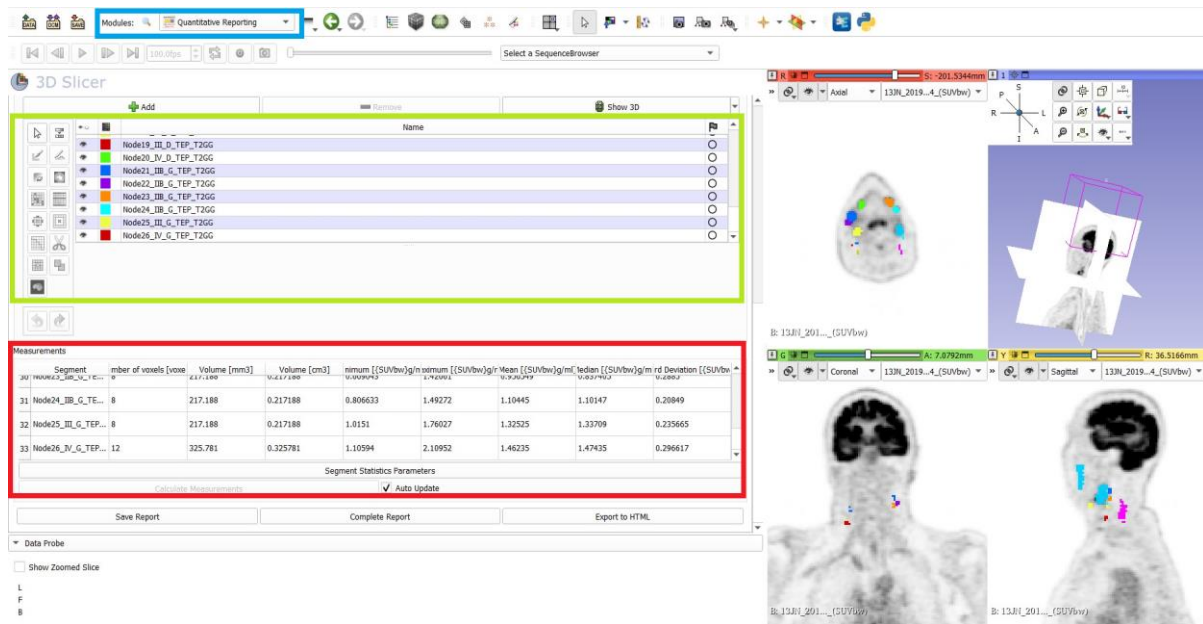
DATA DCM SAVE Modules: Quantitative Reporting

100.0fps Select a SequenceBrowser

3D Slicer

Add Remove Show 3D

Name

Node19_III_D_TEP_T2GG
Node20_IV_D_TEP_T2GG
Node21_IIB_G_TEP_T2GG
Node22_IIB_G_TEP_T2GG
Node23_IIB_G_TEP_T2GG
Node24_IIB_G_TEP_T2GG
Node25_III_G_TEP_T2GG
Node26_IV_G_TEP_T2GG

Measurements

| | Segment | mber of voxels [voxe | Volume [mm3] | Volume [cm3] | nimum [{SUVbw}g/n | ximum [{SUVbw}g/r | Mean [{SUVbw}g/ml | ledian [{SUVbw}g/m | rd Deviation [{SUVbw |
|---|---|---|---|---|---|---|---|---|---|
| 30 | Node23_IIB_G_TE... | 8 | 217.188 | 0.217188 | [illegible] | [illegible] | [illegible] | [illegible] | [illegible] |
| 31 | Node24_IIB_G_TE... | 8 | 217.188 | 0.217188 | 0.806633 | 1.49272 | 1.10445 | 1.10147 | 0.20849 |
| 32 | Node25_III_G_TEP... | 8 | 217.188 | 0.217188 | 1.0151 | 1.76027 | 1.32525 | 1.33709 | 0.235665 |
| 33 | Node26_IV_G_TEP... | 12 | 325.781 | 0.325781 | 1.10594 | 2.10952 | 1.46235 | 1.47435 | 0.296617 |

Segment Statistics Parameters

Calculate Measurements Auto Update

Save Report Complete Report Export to HTML

Data Probe

Show Zoomed Slice

L
F
B

R S: -201.5344mm 1

Axial 13JN_2019...4_(SUVbw)

S P R L A I

B: 13JN_201..._(SUVbw)

G A: 7.8792mm Y R: 36.5166mm

Coronal 13JN_2019...4_(SUVbw) Sagittal 13JN_2019...4_(SUVbw)

B: 13JN_201..._(SUVbw) B: 13JN_201..._(SUVbw)